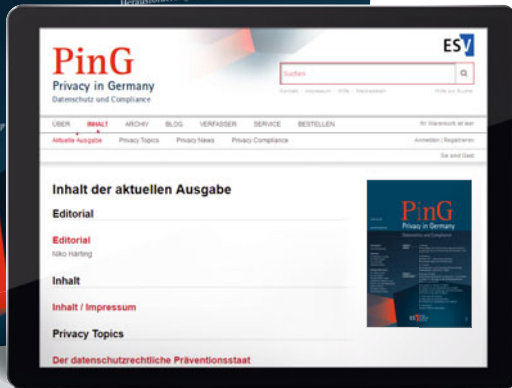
PinG
Privacy in Germany
Datenschutz und Compliance

ESV

Suchen

Kontakt | Impressum | Hilfe | Mediadaten

Hilfe zur Suche

ÜBER INHALT ARCHIV BLOG VERFASSER SERVICE BESTELLEN

Ihr Warenkorb ist leer

Aktuelle Ausgabe Privacy Topics Privacy News Privacy Compliance

Anmelden | Registrieren

Sie sind Gast

Inhalt der aktuellen Ausgabe

Editorial

Editorial
Niko Härting

Inhalt

Inhalt / Impressum

Privacy Topics

Der datenschutzrechtliche Präventionsstaat

PinG
Privacy in Germany
Datenschutz und Compliance